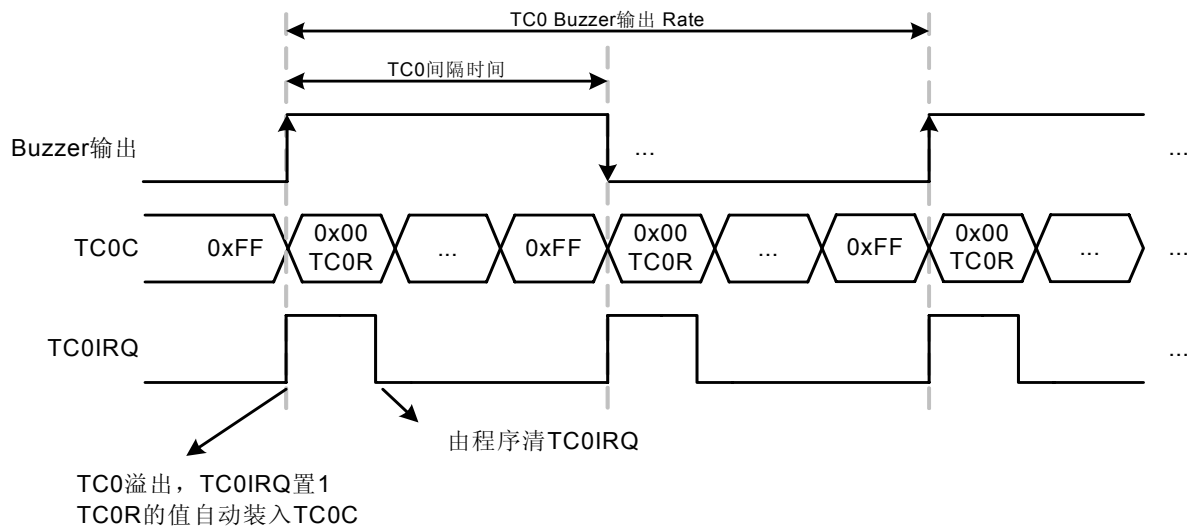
TC0 Buzzer输出 Rate

TC0间隔时间

Buzzer输出

...

...

TC0C

0xFF

0x00
TC0R

...

0xFF

0x00
TC0R

...

0xFF

0x00
TC0R

...

...

TC0IRQ

...

由程序清TC0IRQ

TC0溢出，TC0IRQ置1
TC0R的值自动装入TC0C